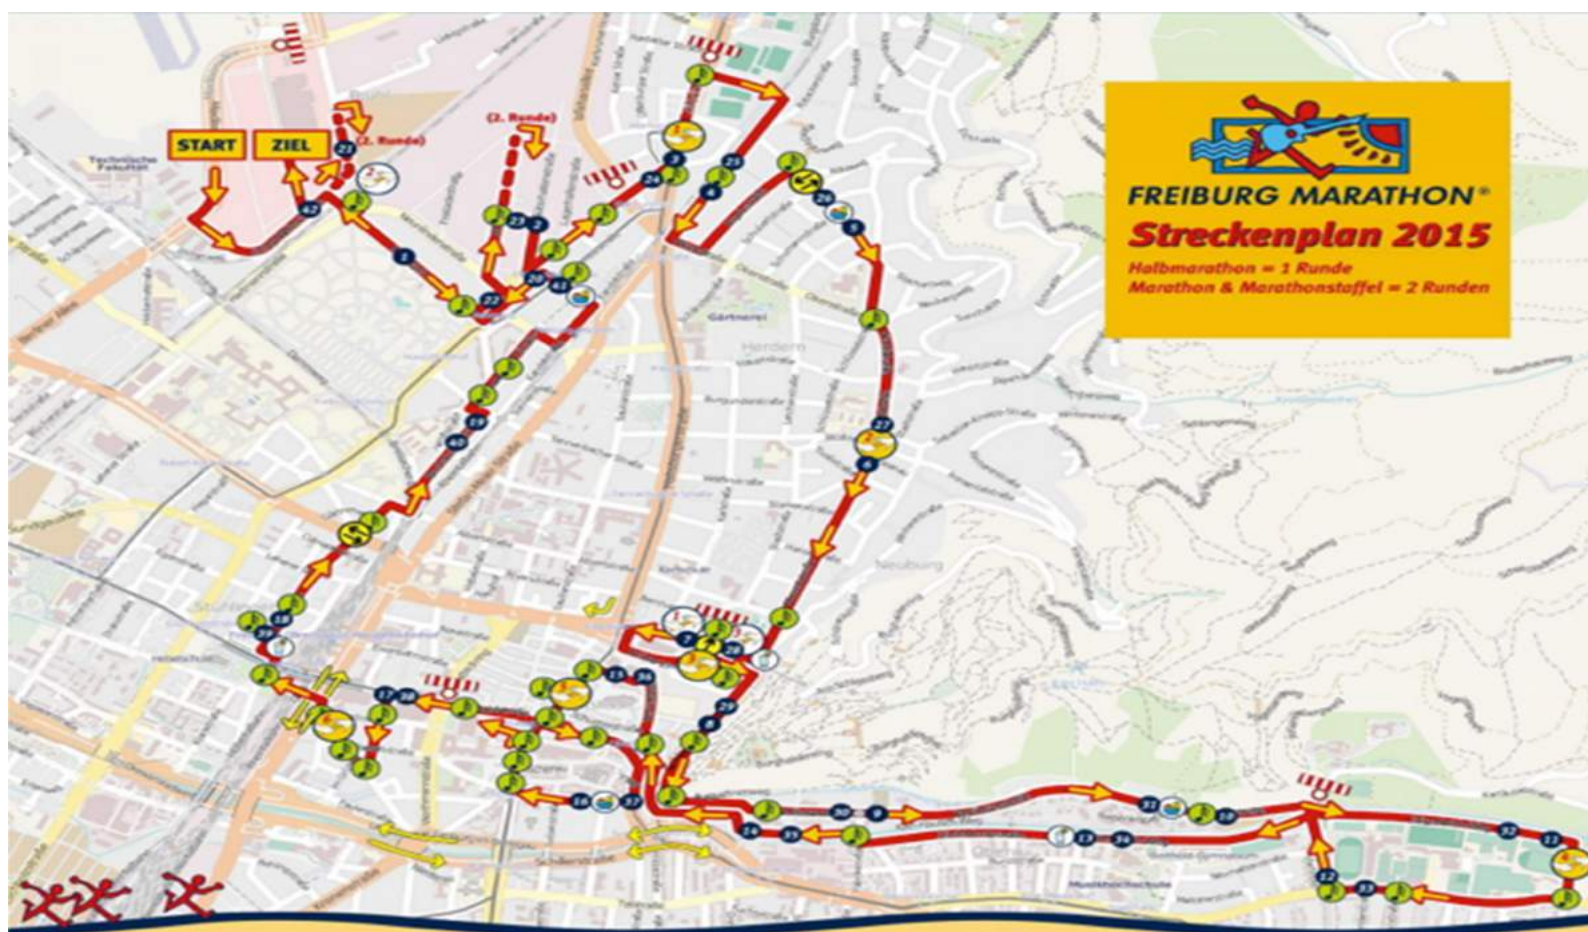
FREIBURG MARATHON®
Streckenplan 2015
Halbmarathon = 1 Runde
Marathon & Marathonstaffel = 2 Runden

START
ZIEL
(2. Runde)
(2. Runde)
Herdern
Neuburg
Gärtnerei

42
21
1
2
22
23
3
24
25
4
20
41
26
5
27
6
40
19
39
18
17
38
28
7
15
36
16
37
14
35
29
8
30
9
31
10
34
13
33
12
32
11